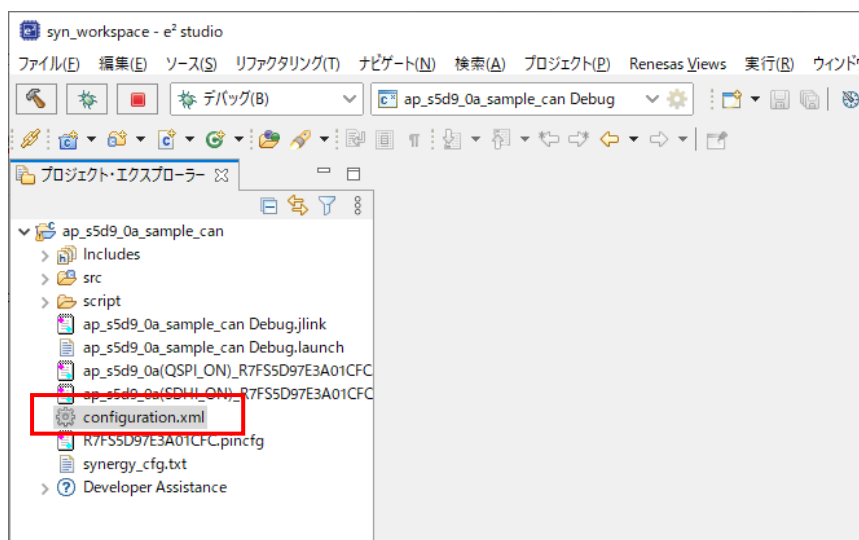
syn_workspace - e² studio

ファイル(F) 編集(E) ソース(S) リファクタリング(T) ナビゲート(N) 検索(A) プロジェクト(P) Renesas Views 実行(R) ウィンド

デバッグ(B)

ap_s5d9_0a_sample_can Debug

プロジェクト・エクスプローラー

ap_s5d9_0a_sample_can
Includes
src
script
ap_s5d9_0a_sample_can Debug.jlink
ap_s5d9_0a_sample_can Debug.launch
ap_s5d9_0a(QSPI_ON)_R7FS5D97E3A01CFC
ap_s5d9_0a(SDHI_ON)_R7FS5D97E3A01CFC
configuration.xml
R7FS5D97E3A01CFC.pincfg
synergy_cfg.txt
Developer Assistance